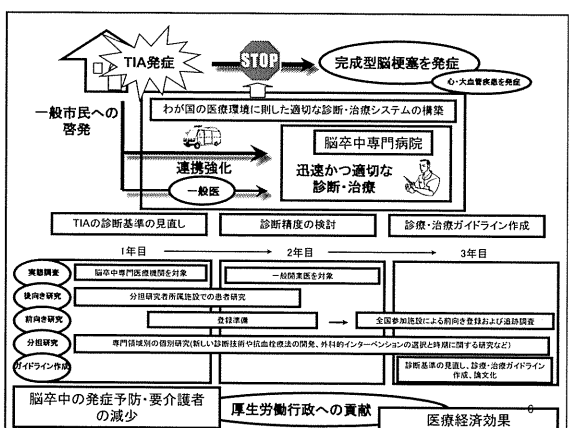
TIA発症

STOP

完成型脳梗塞を発症

心・大血管疾患を発症

一般市民への啓発

わが国の医療環境に則した適切な診断・治療システムの構築

脳卒中専門病院

連携強化

迅速かつ適切な診断・治療

一般医

TIAの診断基準の見直し

診断精度の検討

診療・治療ガイドライン作成

1年目

2年目

3年目

実態調査

脳卒中専門医療機関を対象

一般開業医を対象

後向き研究

分担研究者所属施設での患者研究

前向き研究

登録準備

全国参加施設による前向き登録および追跡調査

分担研究

専門領域別の個別研究(新しい診断技術や抗血栓療法の開発、外科的インターベンションの選択と時期に関する研究など)

ガイドライン作成

診断基準の見直し、診療・治療ガイドライン作成、論文化

脳卒中の発症予防・要介護者の減少

厚生労働行政への貢献

医療経済効果

6